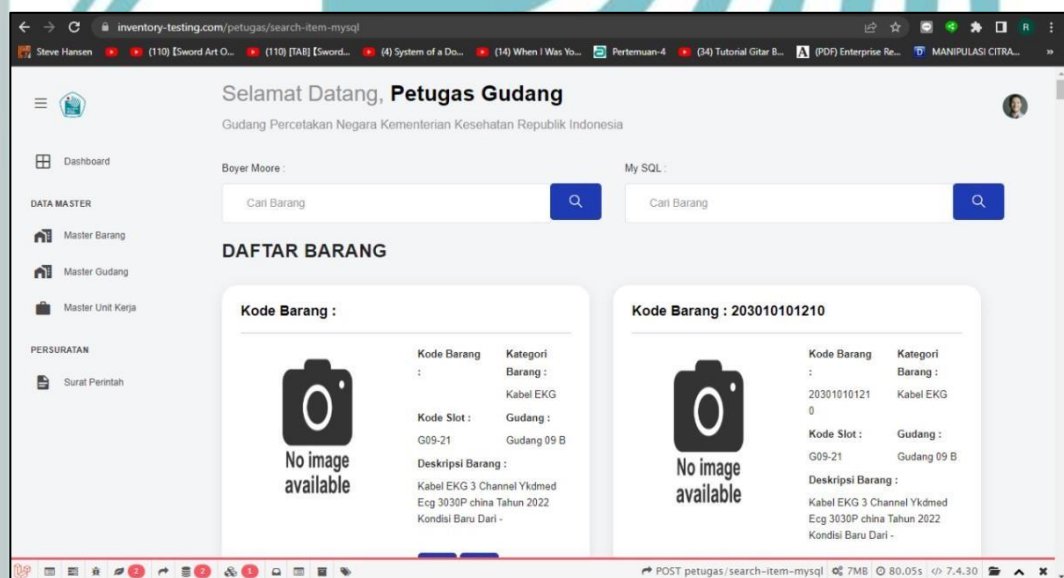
inventory-testing.com/petugas/search-item-mysql

Steve Hansen (110) [Sword Art O... (110) [TAB] [Sword... (4) System of a Do... (14) When I Was Yo... Pertemuan-4 (34) Tutorial Gitar B... (PDF) Enterprise Re... MANIPULASI CITRA...

Selamat Datang, **Petugas Gudang**

Gudang Percetakan Negara Kementerian Kesehatan Republik Indonesia

Dashboard

DATA MASTER

Master Barang

Master Gudang

Master Unit Kerja

PERSURATAN

Surat Perintah

Boyer Moore :

Cari Barang

My SQL :

Cari Barang

DAFTAR BARANG

Kode Barang :

No image available

Kode Barang :

Kategori Barang :

Kabel EKG

Kode Slot :

G09-21

Gudang :

Gudang 09 B

Deskripsi Barang :

Kabel EKG 3 Channel Ykdmed Ecg 3030P china Tahun 2022 Kondisi Baru Dari -

Kode Barang : 203010101210

No image available

Kode Barang :

203010101210

Kategori Barang :

Kabel EKG

Kode Slot :

G09-21

Gudang :

Gudang 09 B

Deskripsi Barang :

Kabel EKG 3 Channel Ykdmed Ecg 3030P china Tahun 2022 Kondisi Baru Dari -

2 2 1

POST petugas/search-item-mysql 7MB 80.05s 7.4.30